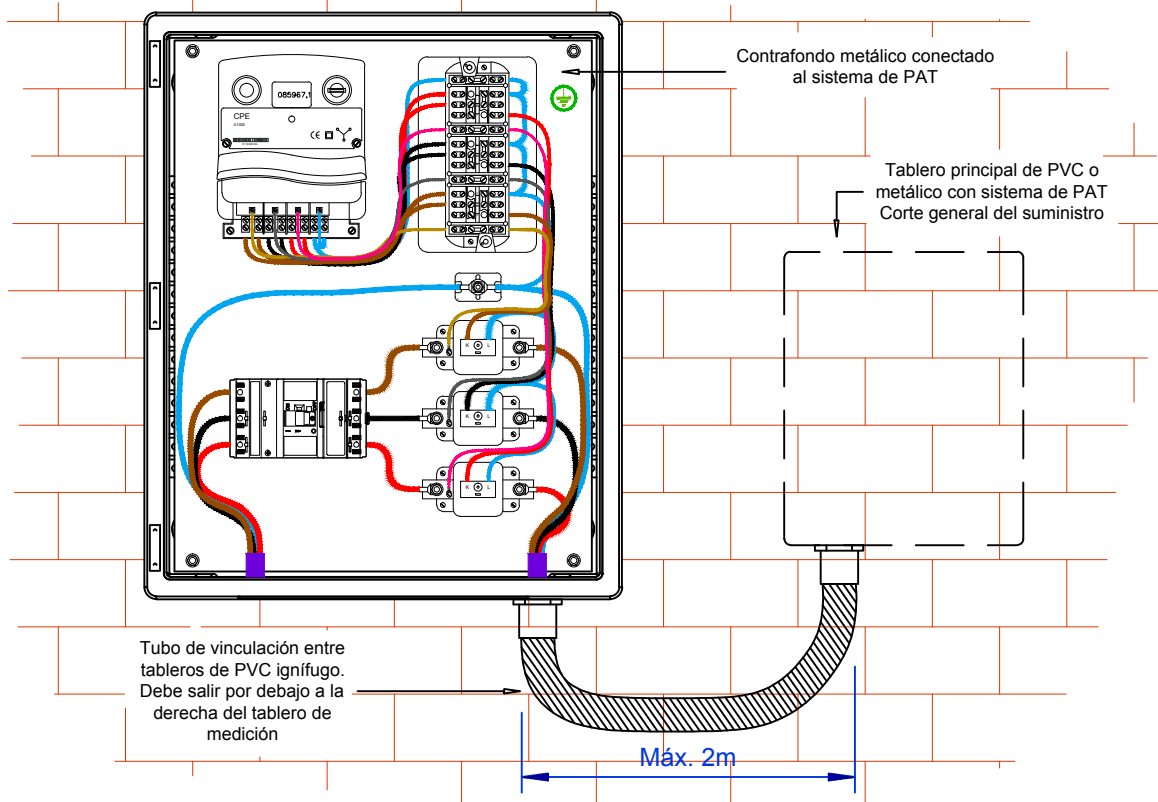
085967,1

CPE

Contrafondo metálico conectado al sistema de PAT

Tablero principal de PVC o metálico con sistema de PAT Corte general del suministro

Tubo de vinculación entre tableros de PVC ignífugo. Debe salir por debajo a la derecha del tablero de medición

Máx. 2m